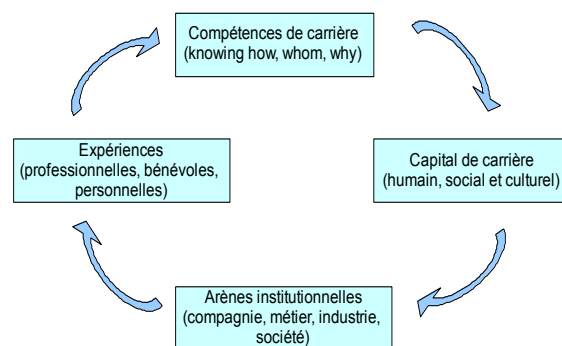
Compétences de carrière
(knowing how, whom, why)

Capital de carrière
(humain, social et culturel)

Arènes institutionnelles
(compagnie, métier, industrie, société)

Expériences
(professionnelles, bénévoles, personnelles)